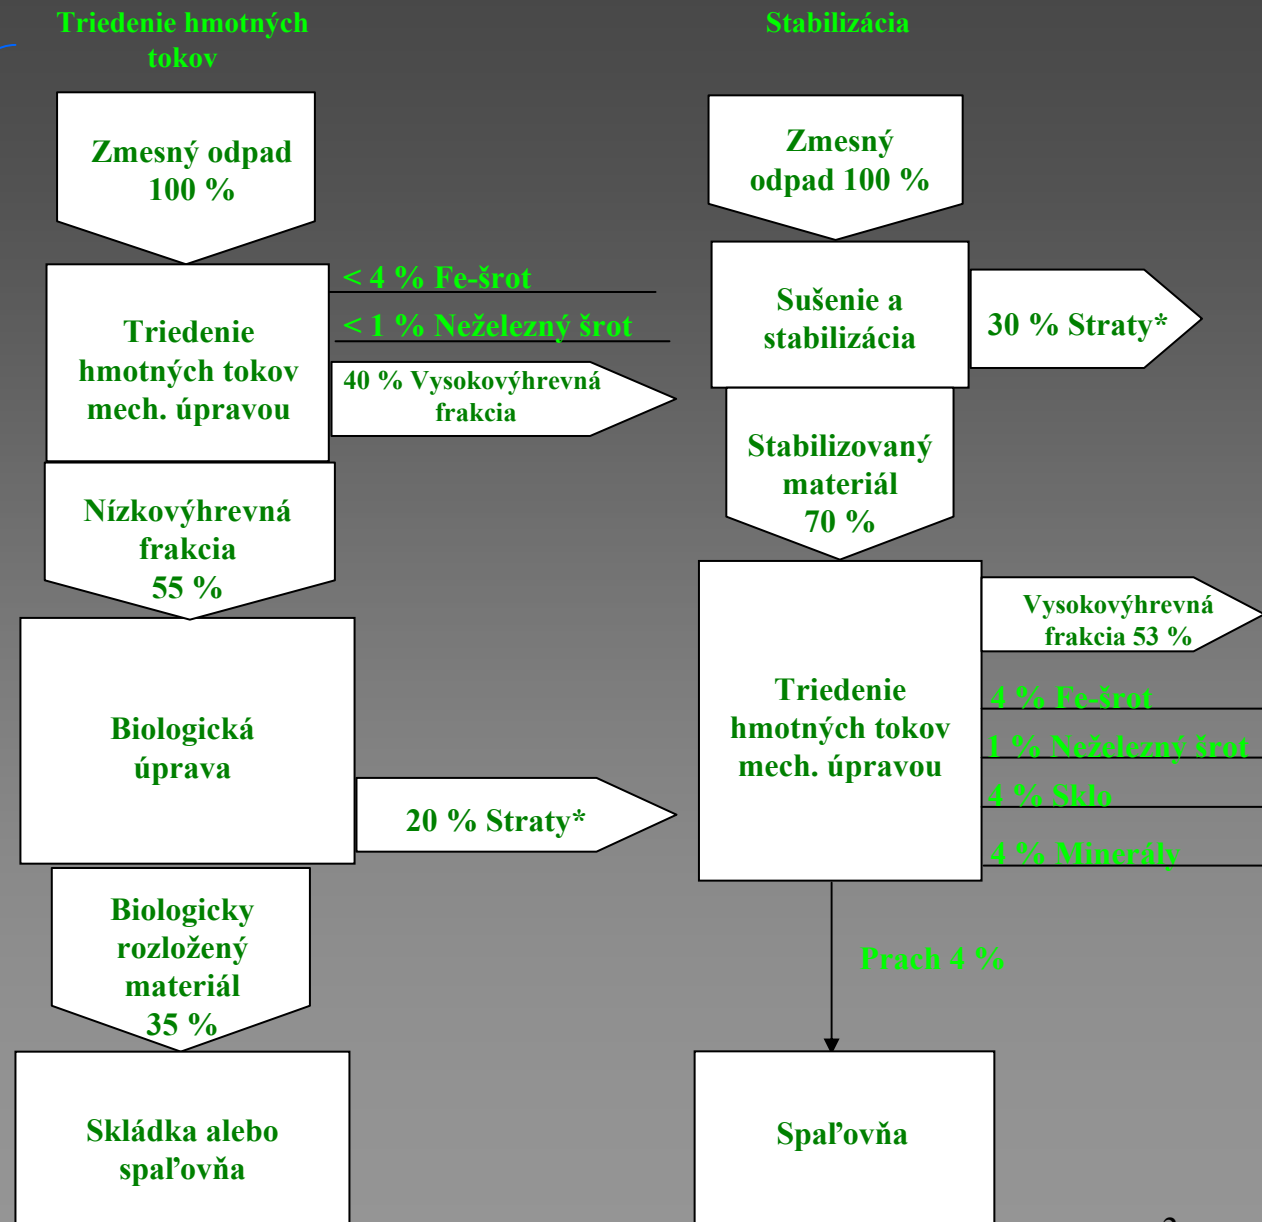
Triedenie hmotných tokov

Zmesný odpad 100 %

Triedenie hmotných tokov mech. úpravou

< 4 % Fe-šrot

< 1 % Neželezný šrot

40 % Vysokovýhrevná frakcia

Nízkovýhrevná frakcia 55 %

Biologická úprava

20 % Straty*

Biologicky rozložený materiál 35 %

Skládka alebo spaľovňa

Stabilizácia

Zmesný odpad 100 %

Sušenie a stabilizácia

30 % Straty*

Stabilizovaný materiál 70 %

Triedenie hmotných tokov mech. úpravou

Vysokovýhrevná frakcia 53 %

4 % Fe-šrot

1 % Neželezný šrot

4 % Sklo

4 % Minerály

Prach 4 %

Spaľovňa